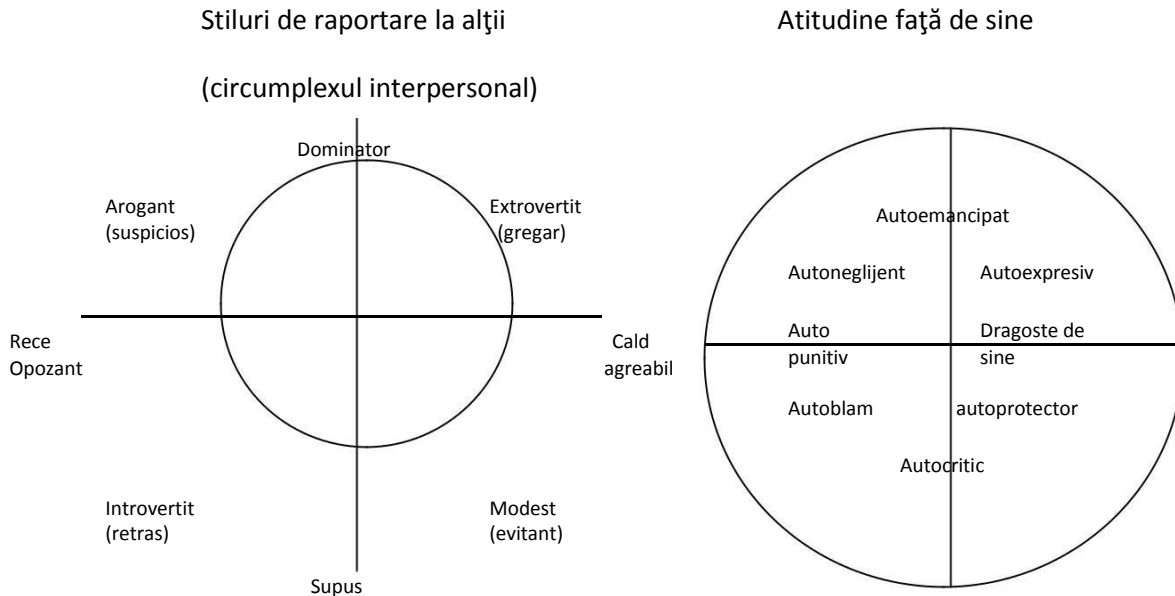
Stiluri de raportare la alţii

(circumplexul interpersonal)

Atitudine faţă de sine

Dominator

Arogant
(suspicios)

Extrovertit
(gregar)

Rece
Opozant

Cald
agreabil

Introvertit
(retras)

Modest
(evitant)

Supus

Autoemancipat

Autoneglijent

Autoexpresiv

Auto
punitiv

Dragoste de
sine

Autoblam

autoprotector

Autocritic